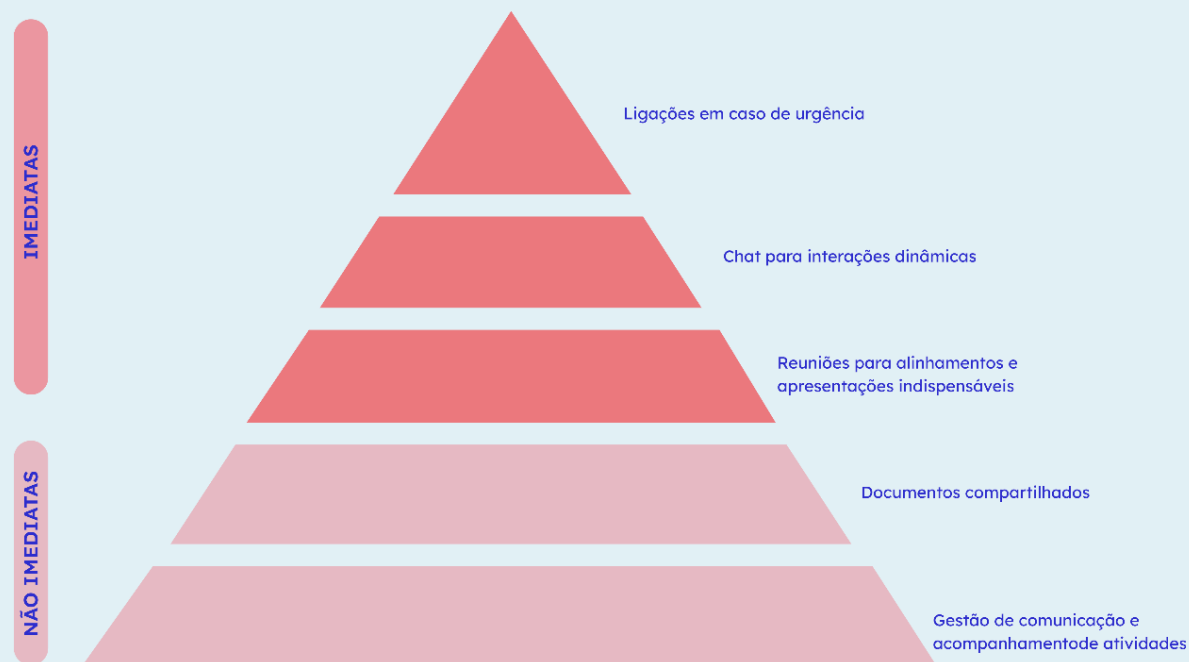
IMEDIATAS

Ligações em caso de urgência

Chat para interações dinâmicas

Reuniões para alinhamentos e apresentações indispensáveis

NÃO IMEDIATAS

Documentos compartilhados

Gestão de comunicação e acompanhamentode atividades